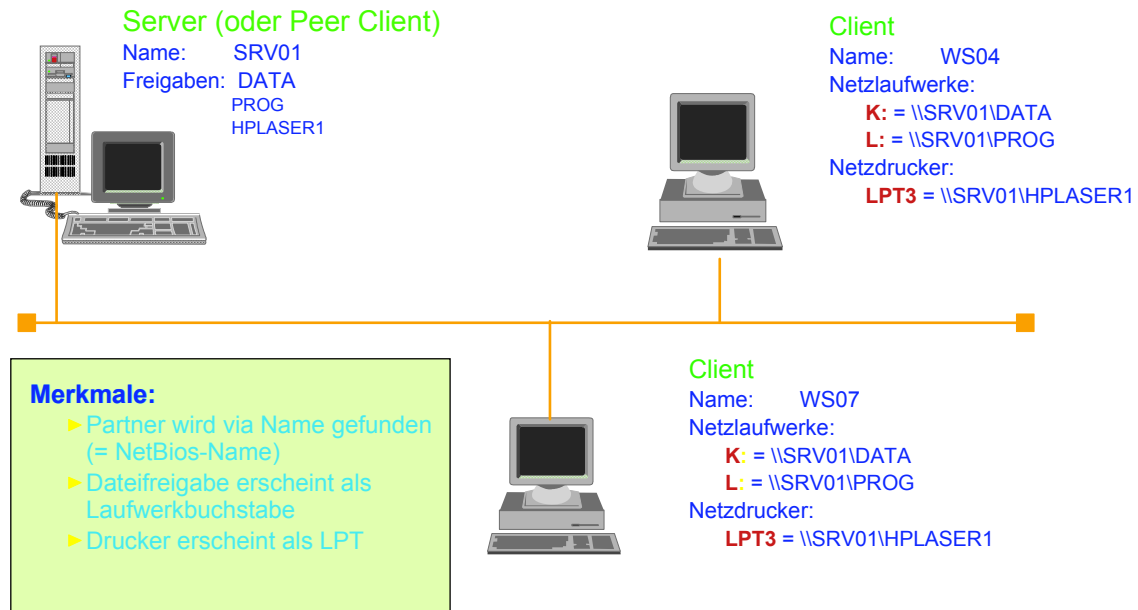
Server (oder Peer Client)
Name: SRV01
Freigaben: DATA
PROG
HPLASER1

Client
Name: WS04
Netzlaufwerke:
K: = \\SRV01\DATA
L: = \\SRV01\PROG
Netzdrucker:
LPT3 = \\SRV01\HPLASER1

Merkmale:
►Partner wird via Name gefunden (= NetBios-Name)
►Dateifreigabe erscheint als Laufwerkbuchstabe
►Drucker erscheint als LPT

Client
Name: WS07
Netzlaufwerke:
K: = \\SRV01\DATA
L: = \\SRV01\PROG
Netzdrucker:
LPT3 = \\SRV01\HPLASER1